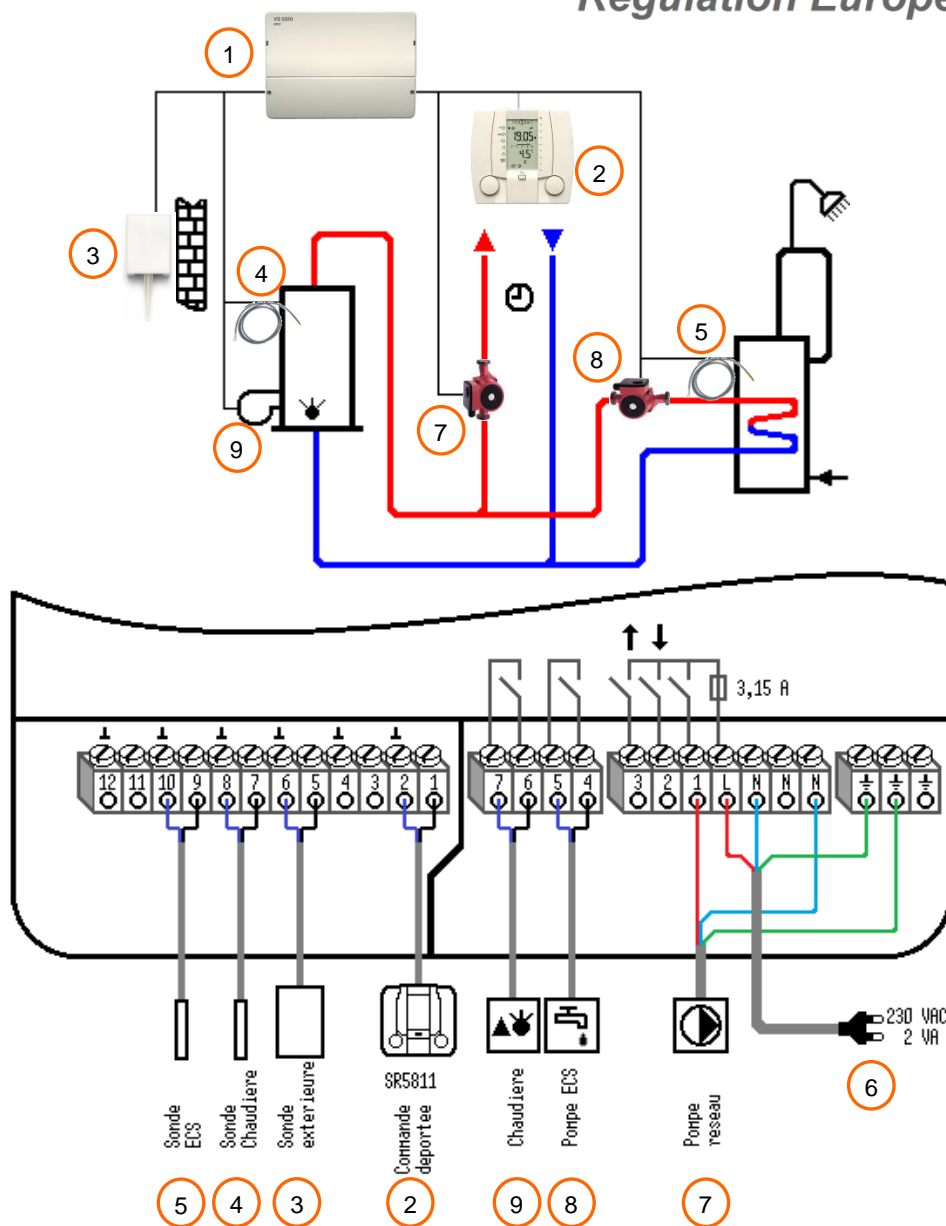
Régulation Europe

VS 5500

1

2

19.05

45

3

4

5

8

7

9

3,15 A

12 11 10 9 8 7 6 5 4 3 2 1

7 6 5 4

3 2 1 L N N N

230 VAC
2 VA

6

Sonde ECS

Sonde Chaudiere

Sonde exterieure

SR5811

Commande deportee

Chaudiere

Pompe ECS

Pompe reseau

5 4 3 2 9 8 7